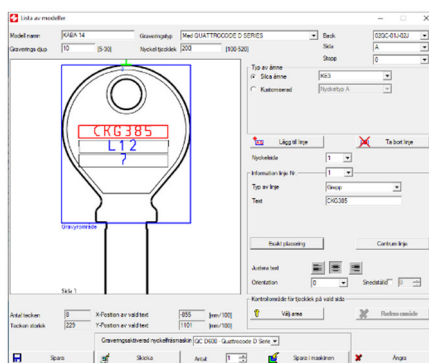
Lista av modeller

Modellnamn KABA 14
Gravyrings djup 10 [5-30]
Graveringsgrup Med QUATTROCODE D SERIES
Nyckelblads tjocklek 200 [100-520]
Back 03QC-01U-02J
Skila A
Stopp 0

CKG385
L12
?

Gravyrområde

Skila 1

Typ av ämne
Sila ämne KB3
Kustomerad Nyckeltyp A

Lägg till linje
Ta bort linje

Nyckelsida 1

Information linje för 1
Typ av linje Gravyr
Text CKG385

Bestil placering
Centrum linje

Justera text
Orientation 0
Streckstäd 0

Kontrollområde för tjocklek på vald sida
Välj area
Radera område

Antal tecken 8
Tecken storlek 329
X-Position av vald text -855 [mm/100]
Y-Position av vald text 1101 [mm/100]

Graveringsaktiverad nyckelfräsmaskin QC D600 Quattrocode D Serie

Spara
Skicka
Antal 1
Spara i maskinen
Ångra